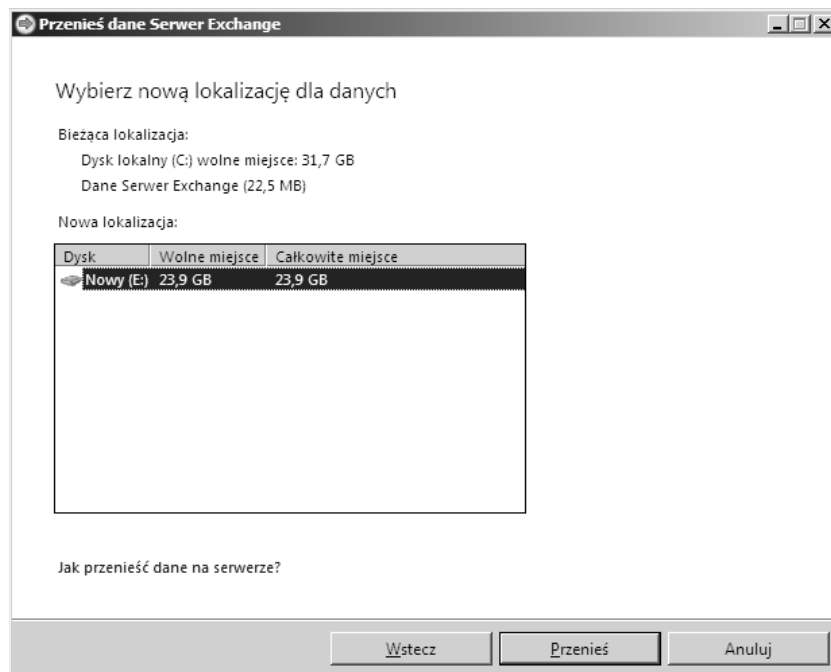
Przenieś dane Serwer Exchange

Wybierz nową lokalizację dla danych

Bieżąca lokalizacja:

Dysk lokalny (C:) wolne miejsce: 31,7 GB

Dane Serwer Exchange (22,5 MB)

Nowa lokalizacja:

| Dysk | Wolne miejsce | Całkowite miejsce |
|---|---|---|
| Nowy (E:) | 23,9 GB | 23,9 GB |

Jak przenieść dane na serwerze?

Wstecz | Przenieś | Anuluj